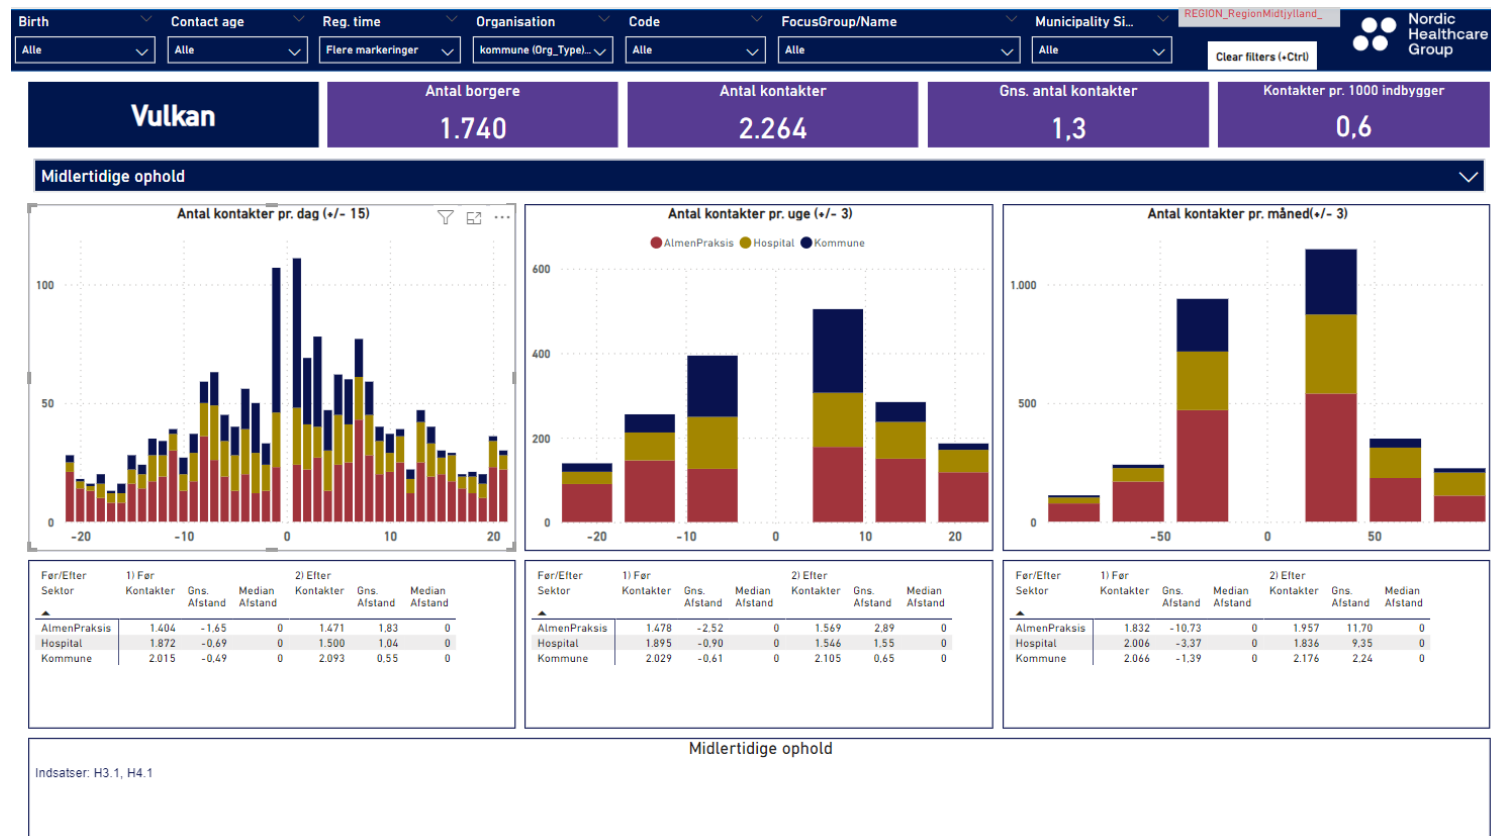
Birth
Alle

Contact age
Alle

Reg. time
Flere markeringer

Organisation
kommune (Org_Type)...

Code
Alle

FocusGroup/Name
Alle

Municipality Si...
Alle

REGION_RegionMidtjylland_

Clear filters (+Ctrl)

Nordic Healthcare Group

Vulkan

Antal borgere
1.740

Antal kontakter
2.264

Gns. antal kontakter
1,3

Kontakter pr. 1000 indbygger
0,6

Midlertidige ophold

Antal kontakter pr. dag (+/- 15)

100
50
0
-20 -10 0 10 20

Antal kontakter pr. uge (+/- 3)

AlmenPraksis Hospital Kommune

600
400
200
0
-20 -10 0 10 20

Antal kontakter pr. måned(+/- 3)

1.000
500
0
-50 0 50

| Før/Efter Sektor | 1) Før Kontakter | Gns. Afstand | Median Afstand | 2) Efter Kontakter | Gns. Afstand | Median Afstand |
|---|---|---|---|---|---|---|
| AlmenPraksis | 1.404 | -1,65 | 0 | 1.471 | 1,83 | 0 |
| Hospital | 1.872 | -0,69 | 0 | 1.500 | 1,04 | 0 |
| Kommune | 2.015 | -0,49 | 0 | 2.093 | 0,55 | 0 |

| Før/Efter Sektor | 1) Før Kontakter | Gns. Afstand | Median Afstand | 2) Efter Kontakter | Gns. Afstand | Median Afstand |
|---|---|---|---|---|---|---|
| AlmenPraksis | 1.478 | -2,52 | 0 | 1.569 | 2,89 | 0 |
| Hospital | 1.895 | -0,90 | 0 | 1.546 | 1,55 | 0 |
| Kommune | 2.029 | -0,61 | 0 | 2.105 | 0,65 | 0 |

| Før/Efter Sektor | 1) Før Kontakter | Gns. Afstand | Median Afstand | 2) Efter Kontakter | Gns. Afstand | Median Afstand |
|---|---|---|---|---|---|---|
| AlmenPraksis | 1.832 | -10,73 | 0 | 1.957 | 11,70 | 0 |
| Hospital | 2.006 | -3,37 | 0 | 1.836 | 9,35 | 0 |
| Kommune | 2.066 | -1,39 | 0 | 2.176 | 2,24 | 0 |

Midlertidige ophold

Indsatser: H3.1, H4.1